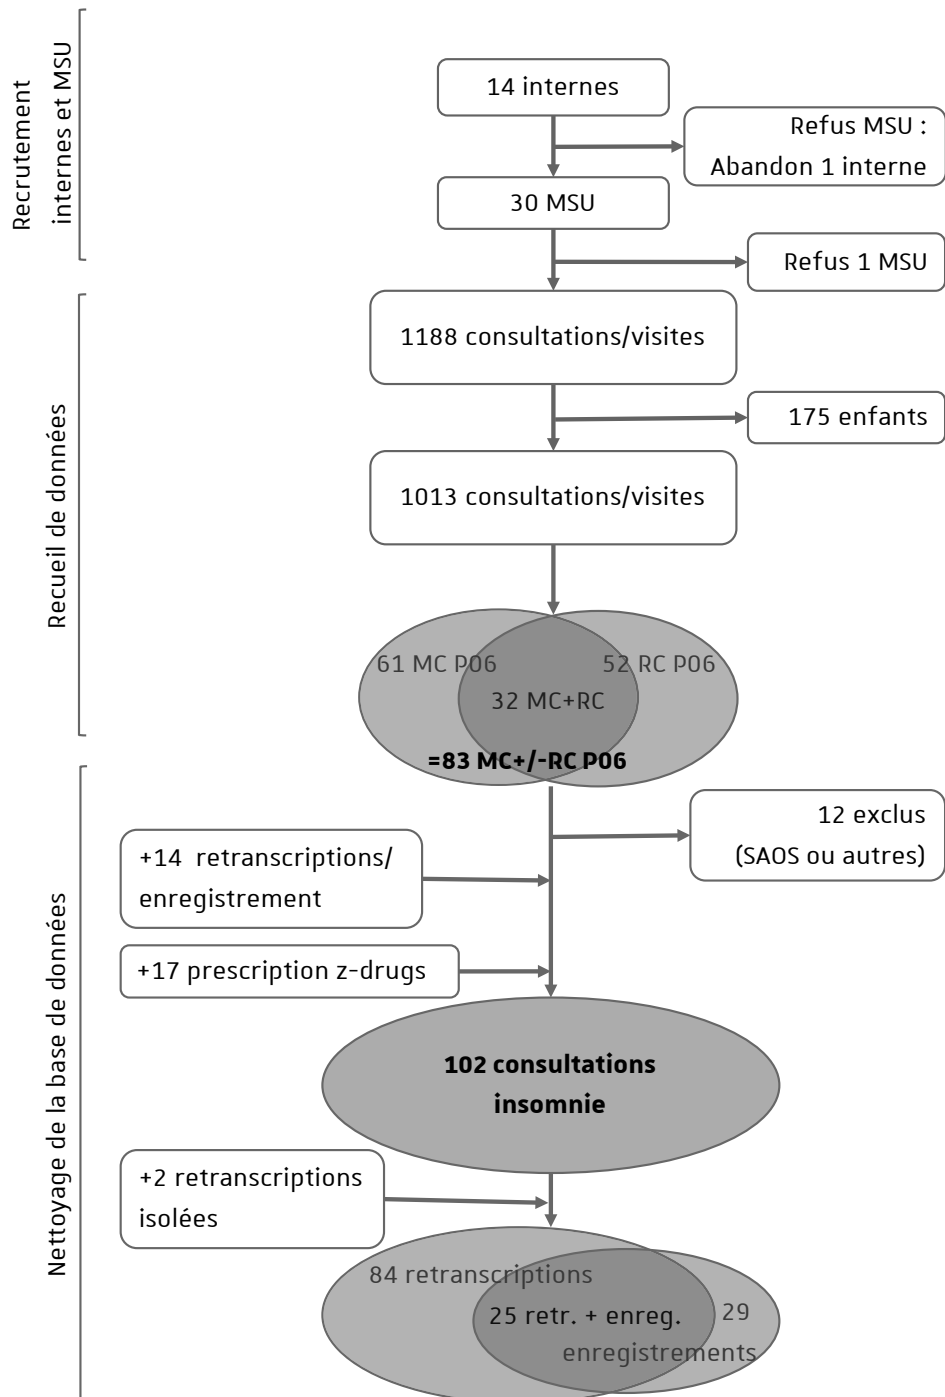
Recrutement internes et MSU

14 internes

Refus MSU : Abandon 1 interne

30 MSU

Refus 1 MSU

Recueil de données

1188 consultations/visites

175 enfants

1013 consultations/visites

61 MC P06

52 RC P06

32 MC+RC

=83 MC+/-RC P06

Nettoyage de la base de données

12 exclus (SAOS ou autres)

+14 retranscriptions/ enregistrement

+17 prescription z-drugs

102 consultations insomnie

+2 retranscriptions isolées

84 retranscriptions

25 retr. + enreg.

29 enregistrements